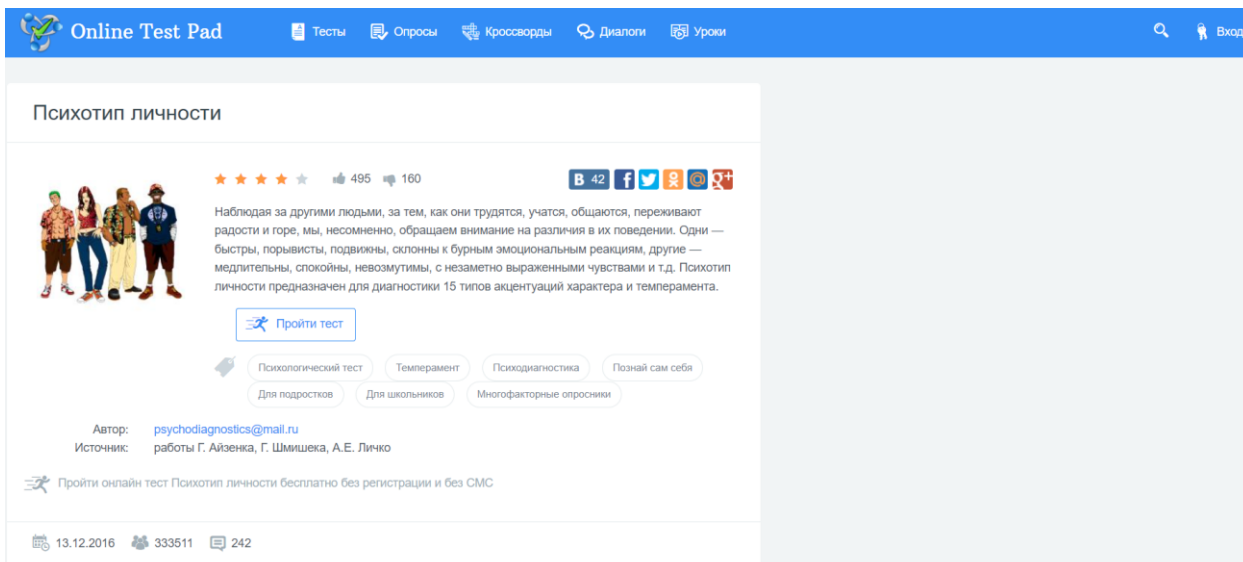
Online Test Pad
Тесты Опросы Кроссворды Диалоги Уроки
Вход

Психотип личности

495 160
В 42

Наблюдая за другими людьми, за тем, как они трудятся, учатся, общаются, переживают радости и горе, мы, несомненно, обращаем внимание на различия в их поведении. Одни — быстры, порывисты, подвижны, склонны к бурным эмоциональным реакциям, другие — медлительны, спокойны, невозмутимы, с незаметно выраженными чувствами и т.д. Психотип личности предназначен для диагностики 15 типов акцентуаций характера и темперамента.

Пройти тест

Психологический тест
Темперамент
Психодиагностика
Познай сам себя
Для подростков
Для школьников
Многофакторные опросники

Автор: psychodiagnostics@mail.ru
Источник: работы Г. Айзенка, Г. Шмишека, А.Е. Личко

Пройти онлайн тест Психотип личности бесплатно без регистрации и без СМС

13.12.2016 333511 242